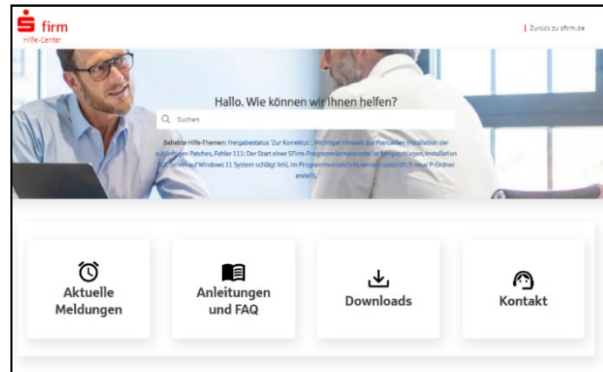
firm
Hilfe-Center

| Zurück zu sfirm.de

Hallo. Wie können wir Ihnen helfen?

Suchen

Beliebte Hilfe-Themen: Freigabestatus 'Zur Korrektur', Wichtiger Hinweis zur manuellen Installation der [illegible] Patches, Fehler 111: Der Start einer SFirm-Programmkomponente ist fehlgeschlagen, Installation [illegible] auf Windows 11 System schlägt fehl, Im Programmverzeichnis wurde ungewollt neuer P-Ordner erstellt,

Aktuelle Meldungen

Anleitungen und FAQ

Downloads

Kontakt